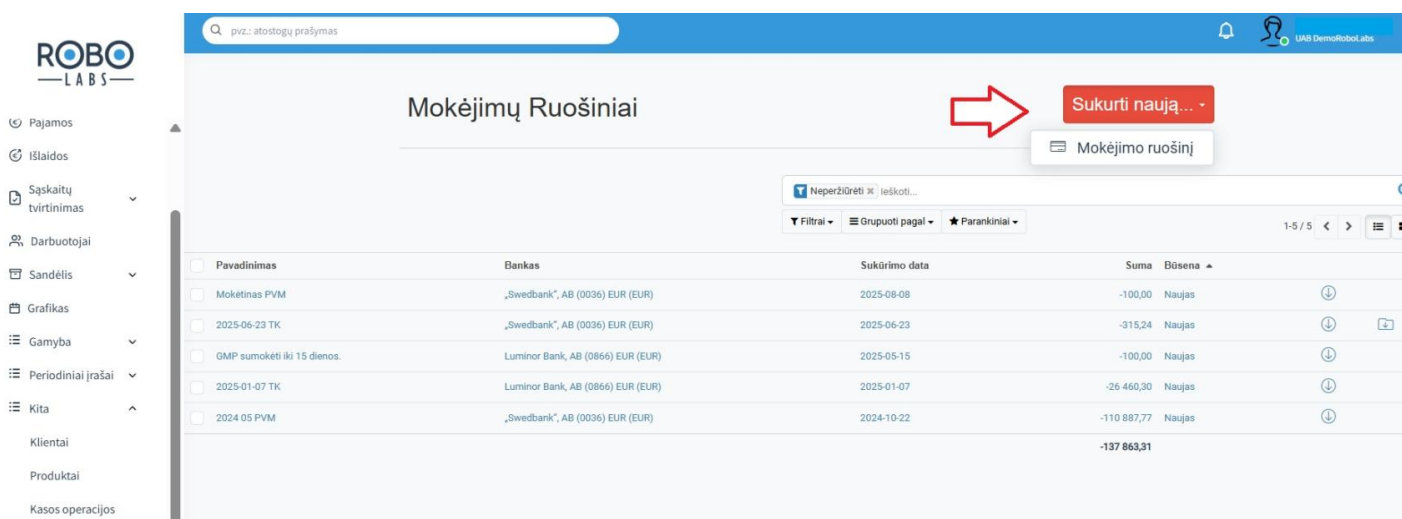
ROBO
LABS

pvz.: atostogų prašymas

UAB DemoRoboLabs

Pajamos
Išlaidos
Sąskaitų tvirtinimas
Darbuotojai
Sandėlis
Grafikas
Gamyba
Periodiniai įrašai
Kita
Klientai
Produktai
Kasos operacijos

Mokėjimų Ruošiniai

Sukurti naują...

Mokėjimo ruošinį

Neperžiūrėti × Ieškoti...

Filtrai
Grupuoti pagal
Parankiniai

1-5 / 5

| Pavadinimas | Bankas | Sukūrimo data | Suma | Būsena |
|---|---|---|---|---|
| Mokėtinas PVM | „Swedbank", AB (0036) EUR (EUR) | 2025-08-08 | -100,00 | Naujas |
| 2025-06-23 TK | „Swedbank", AB (0036) EUR (EUR) | 2025-06-23 | -315,24 | Naujas |
| GMP sumokėti iki 15 dienos. | Luminor Bank, AB (0866) EUR (EUR) | 2025-05-15 | -100,00 | Naujas |
| 2025-01-07 TK | Luminor Bank, AB (0866) EUR (EUR) | 2025-01-07 | -26 460,30 | Naujas |
| 2024 05 PVM | „Swedbank", AB (0036) EUR (EUR) | 2024-10-22 | -110 887,77 | Naujas |
| | | | -137 863,31 | |